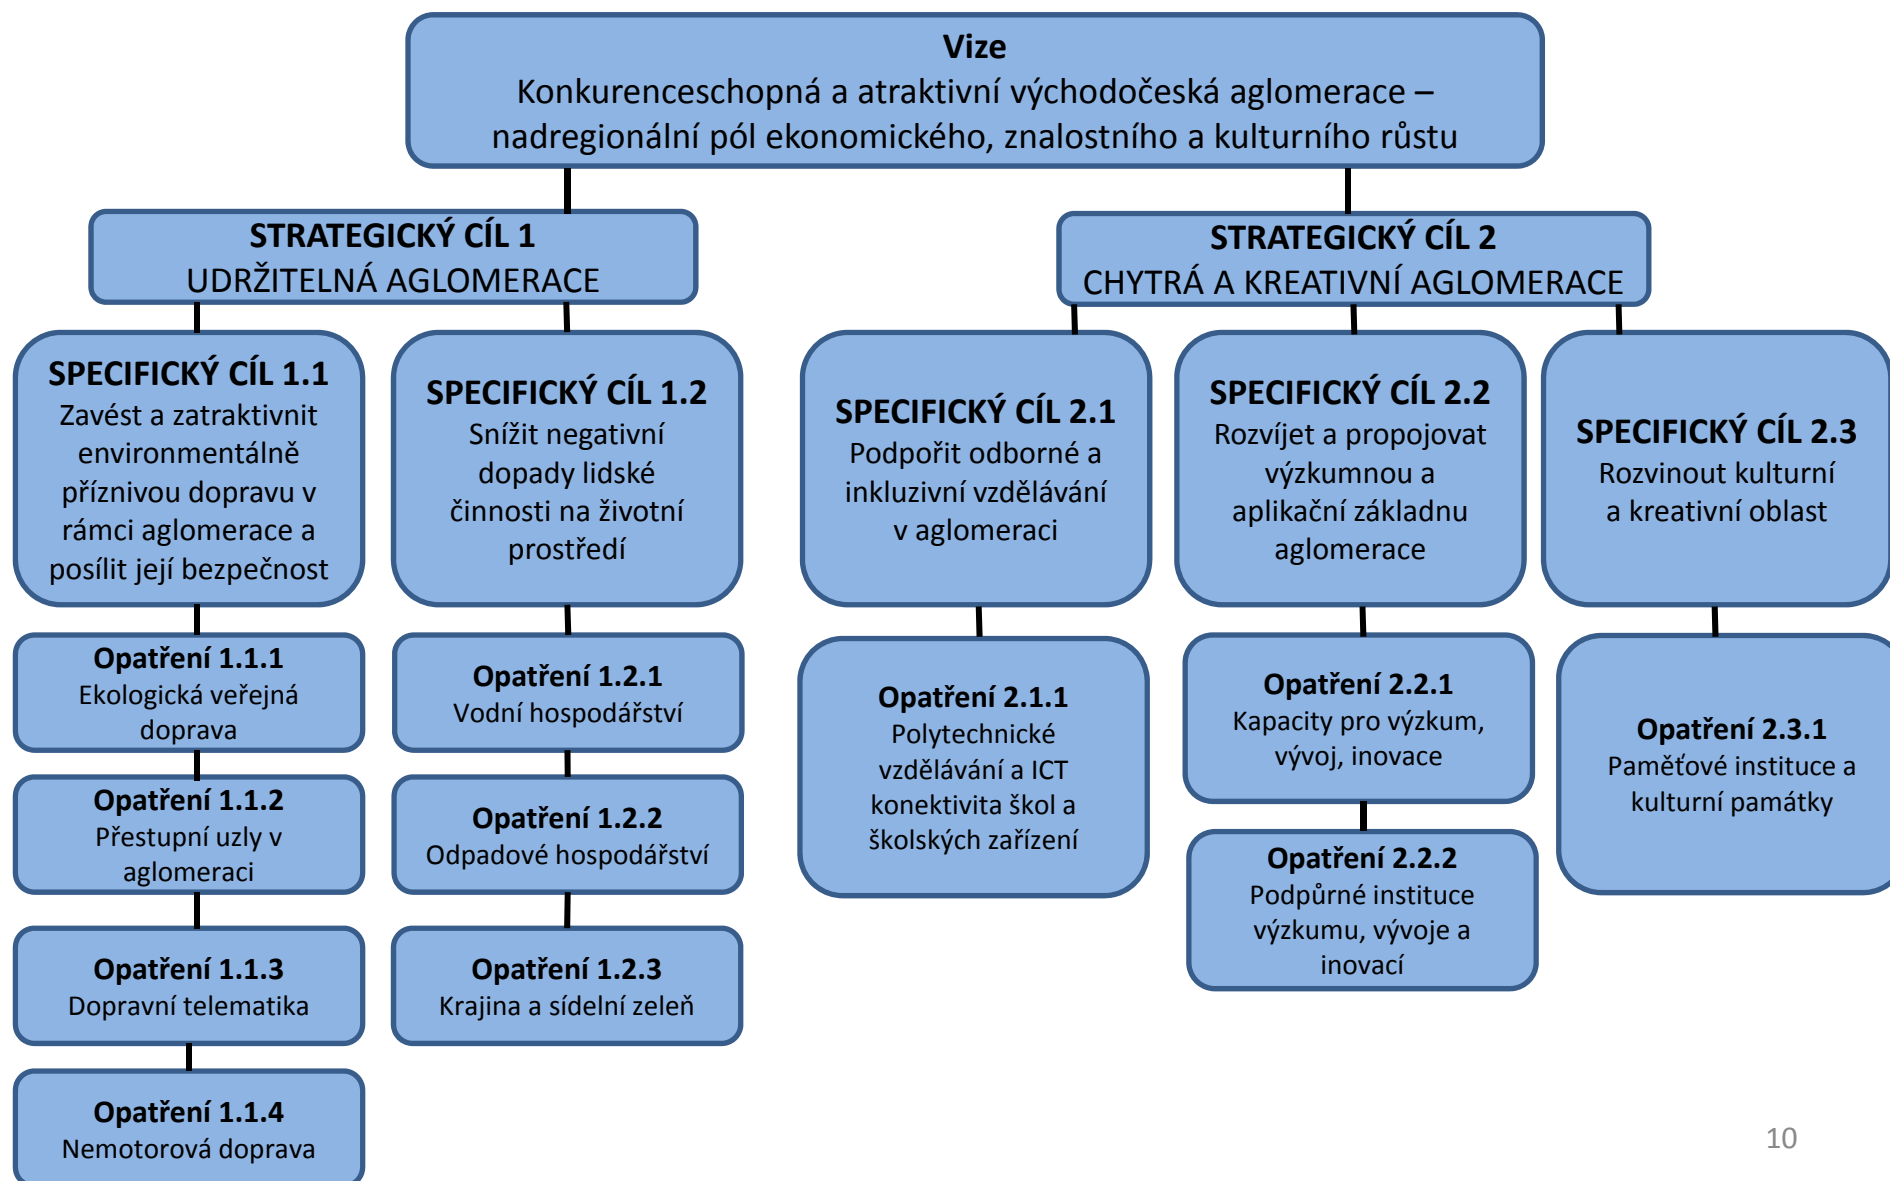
Vize
Konkurenceschopná a atraktivní východočeská aglomerace – nadregionální pól ekonomického, znalostního a kulturního růstu

STRATEGICKÝ CÍL 1
UDRŽITELNÁ AGLOMERACE

SPECIFICKÝ CÍL 1.1
Zavést a zatraktivnit environmentálně příznivou dopravu v rámci aglomerace a posílit její bezpečnost

Opatření 1.1.1
Ekologická veřejná doprava

Opatření 1.1.2
Přestupní uzly v aglomeraci

Opatření 1.1.3
Dopravní telematika

Opatření 1.1.4
Nemotorová doprava

SPECIFICKÝ CÍL 1.2
Snížit negativní dopady lidské činnosti na životní prostředí

Opatření 1.2.1
Vodní hospodářství

Opatření 1.2.2
Odpadové hospodářství

Opatření 1.2.3
Krajina a sídelní zeleň

STRATEGICKÝ CÍL 2
CHYTRÁ A KREATIVNÍ AGLOMERACE

SPECIFICKÝ CÍL 2.1
Podpořit odborné a inkluzivní vzdělávání v aglomeraci

Opatření 2.1.1
Polytechnické vzdělávání a ICT konektivita škol a školských zařízení

SPECIFICKÝ CÍL 2.2
Rozvíjet a propojovat výzkumnou a aplikační základnu aglomerace

Opatření 2.2.1
Kapacity pro výzkum, vývoj, inovace

Opatření 2.2.2
Podpůrné instituce výzkumu, vývoje a inovací

SPECIFICKÝ CÍL 2.3
Rozvinout kulturní a kreativní oblast

Opatření 2.3.1
Paměťové instituce a kulturní památky

10